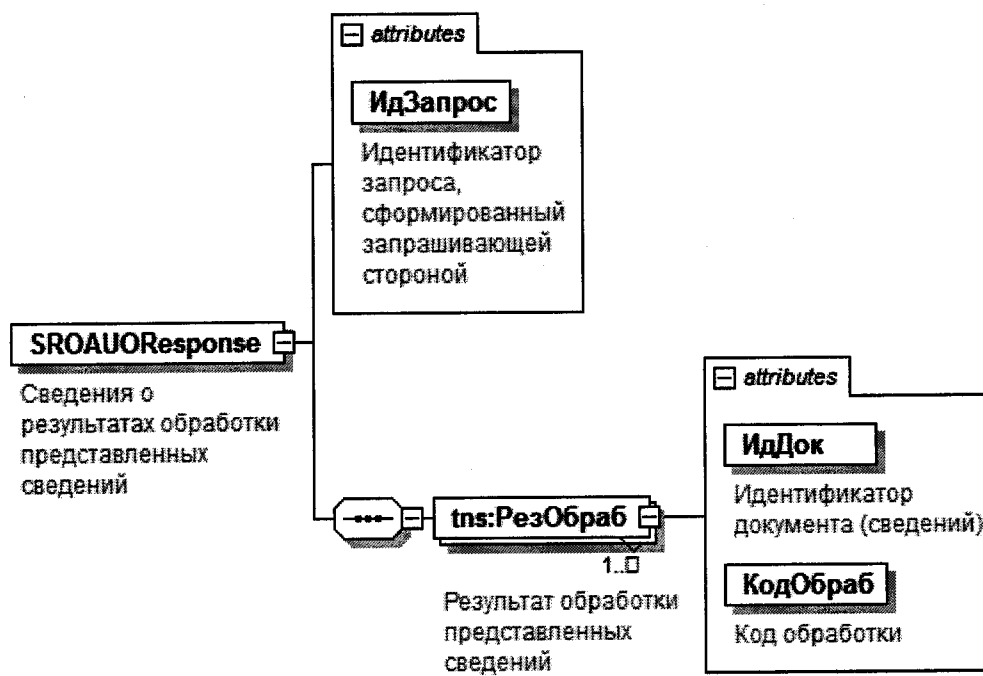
attributes

ИдЗапрос

Идентификатор запроса, сформированный запрашивающей стороной

SROAUOResponse

Сведения о результатах обработки представленных сведений

attributes

ИдДок

Идентификатор документа (сведений)

КодОбраб

Код обработки

tns:РезОбраб

1..∞

Результат обработки представленных сведений